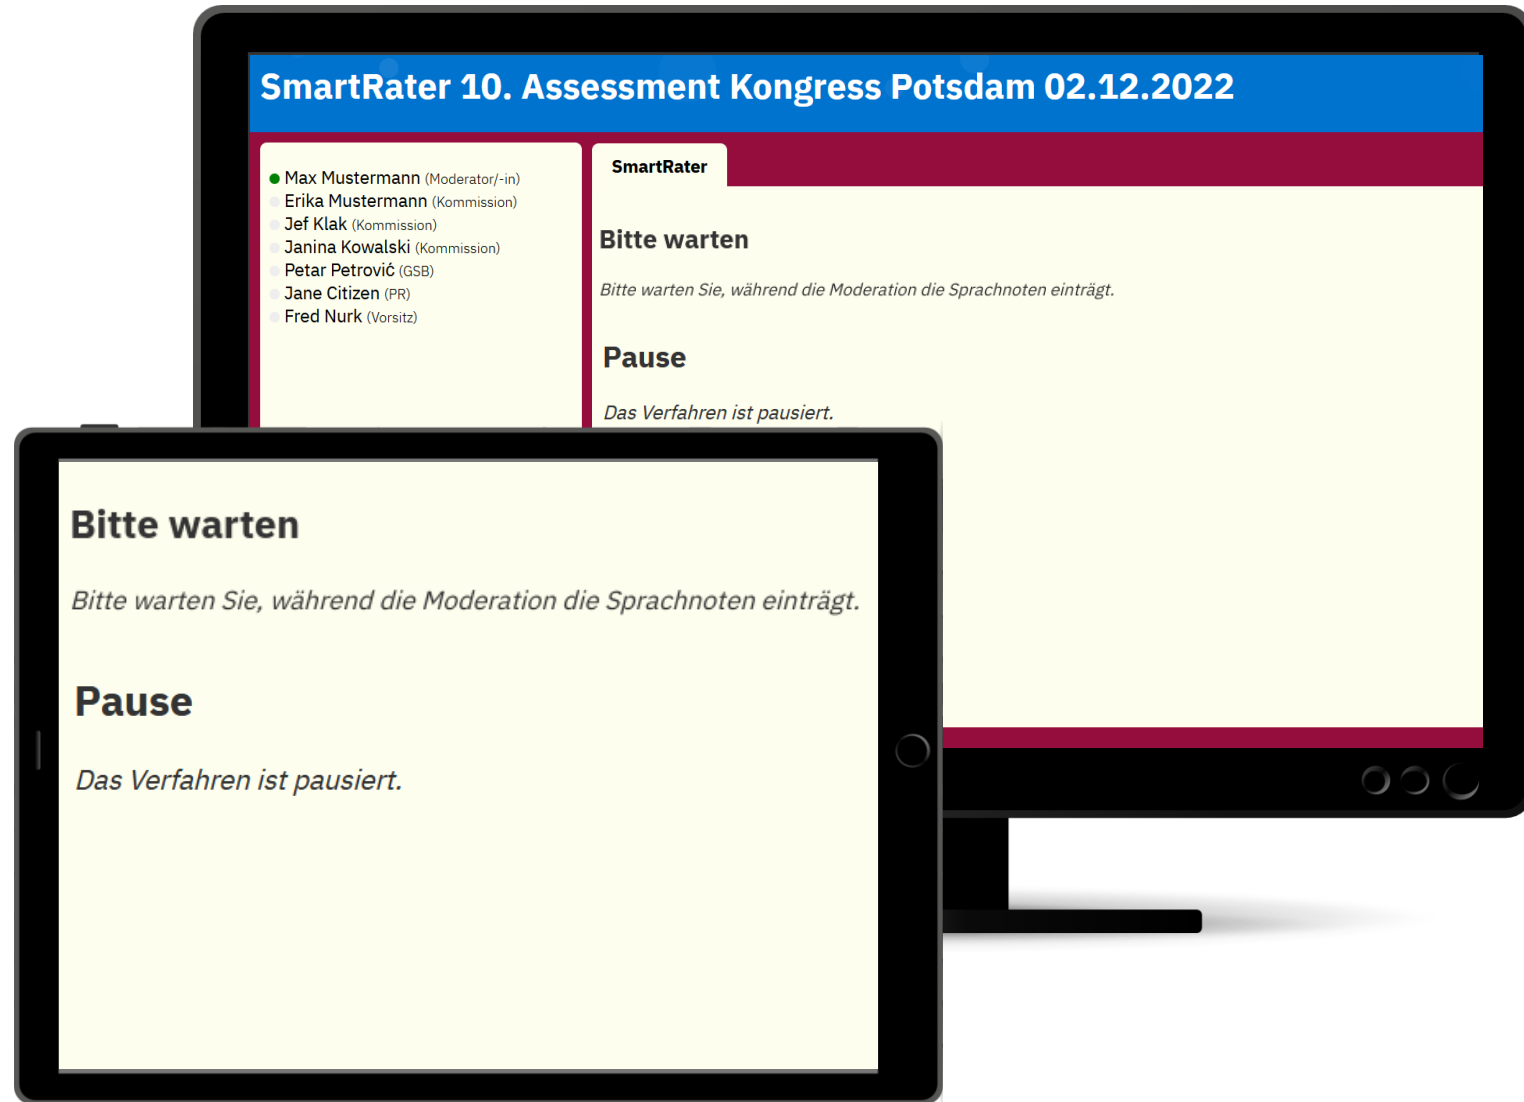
SmartRater 10. Assessment Kongress Potsdam 02.12.2022

Max Mustermann (Moderator/-in)
Erika Mustermann (Kommission)
Jef Klak (Kommission)
Janina Kowalski (Kommission)
Petar Petrović (GSB)
Jane Citizen (PR)
Fred Nurk (Vorsitz)

SmartRater

Bitte warten

Bitte warten Sie, während die Moderation die Sprachnoten einträgt.

Pause

Das Verfahren ist pausiert.

Bitte warten

Bitte warten Sie, während die Moderation die Sprachnoten einträgt.

Pause

Das Verfahren ist pausiert.